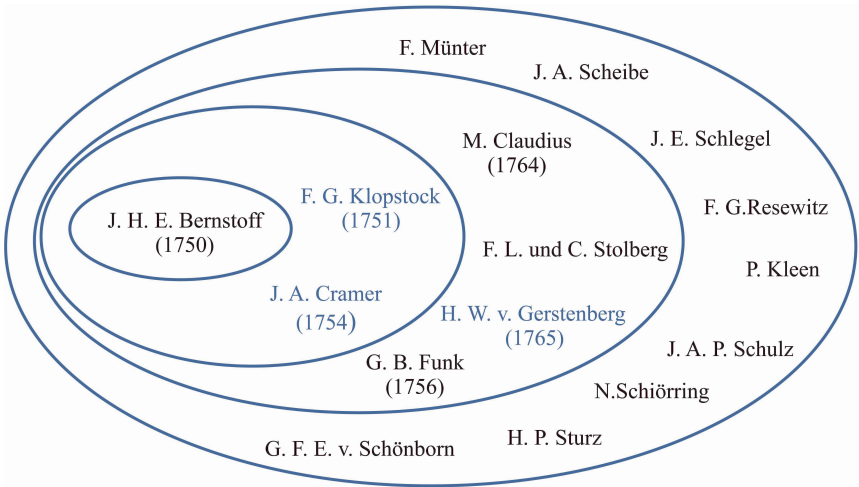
F. Münter

J. A. Scheibe

J. E. Schlegel

F. G.Resewitz

P. Kleen

J. A. P. Schulz

N.Schiörring

H. P. Sturz

G. F. E. v. Schönborn

M. Claudius
(1764)

F. L. und C. Stolberg

H. W. v. Gerstenberg
(1765)

G. B. Funk
(1756)

F. G. Klopstock
(1751)

J. A. Cramer
(1754)

J. H. E. Bernstoff
(1750)